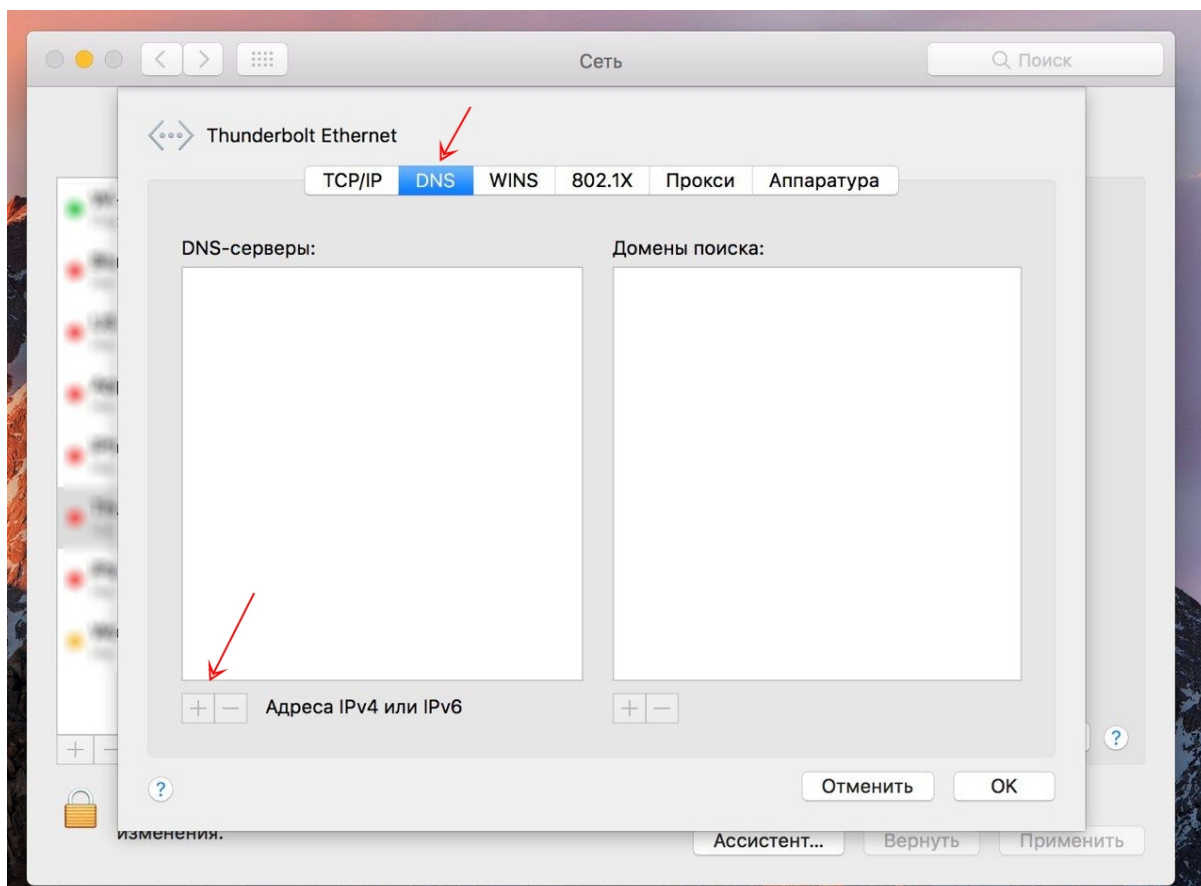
Сеть

Поиск

Thunderbolt Ethernet

TCP/IP DNS WINS 802.1X Прокси Аппаратура

DNS-серверы:

Домены поиска:

+ −

Адреса IPv4 или IPv6

+ −

?

?

Отменить

OK

изменения.

Ассистент...

Вернуть

Применить